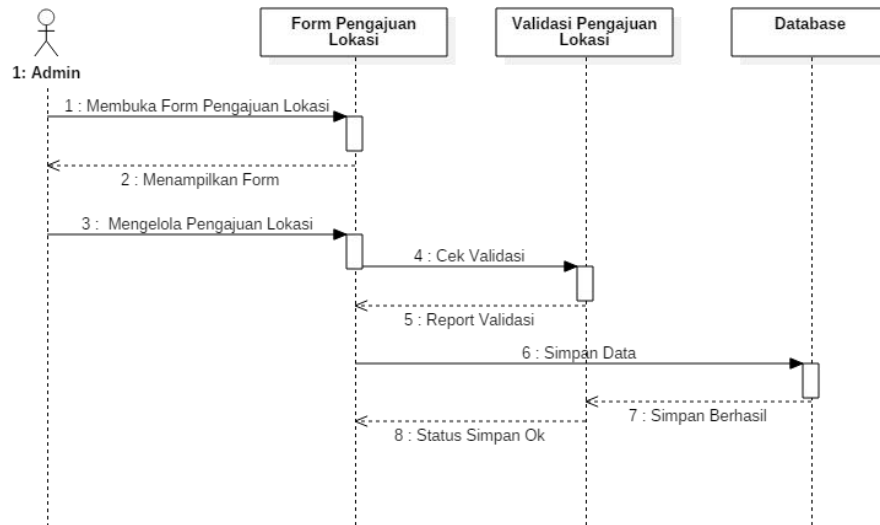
1: Admin

Form Pengajuan Lokasi

Validasi Pengajuan Lokasi

Database

1 : Membuka Form Pengajuan Lokasi

2 : Menampilkan Form

3 : Mengelola Pengajuan Lokasi

4 : Cek Validasi

5 : Report Validasi

6 : Simpan Data

7 : Simpan Berhasil

8 : Status Simpan Ok